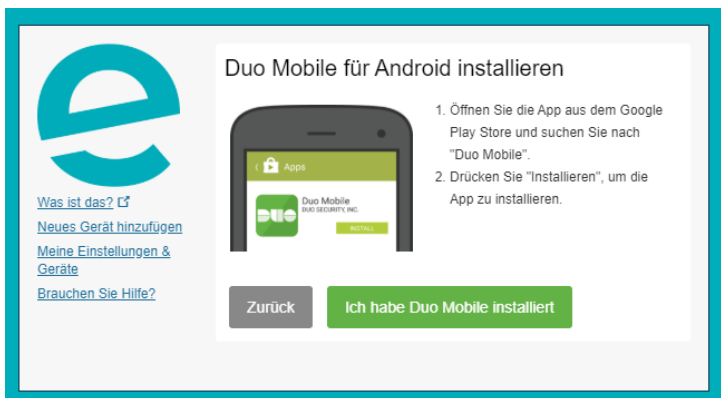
Was ist das?
Neues Gerät hinzufügen
Meine Einstellungen & Geräte
Brauchen Sie Hilfe?

Duo Mobile für Android installieren

Apps
Duo Mobile
DUO SECURITY, INC.
DUO
INSTALL

1. Öffnen Sie die App aus dem Google Play Store und suchen Sie nach "Duo Mobile".
2. Drücken Sie "Installieren", um die App zu installieren.

Zurück
Ich habe Duo Mobile installiert